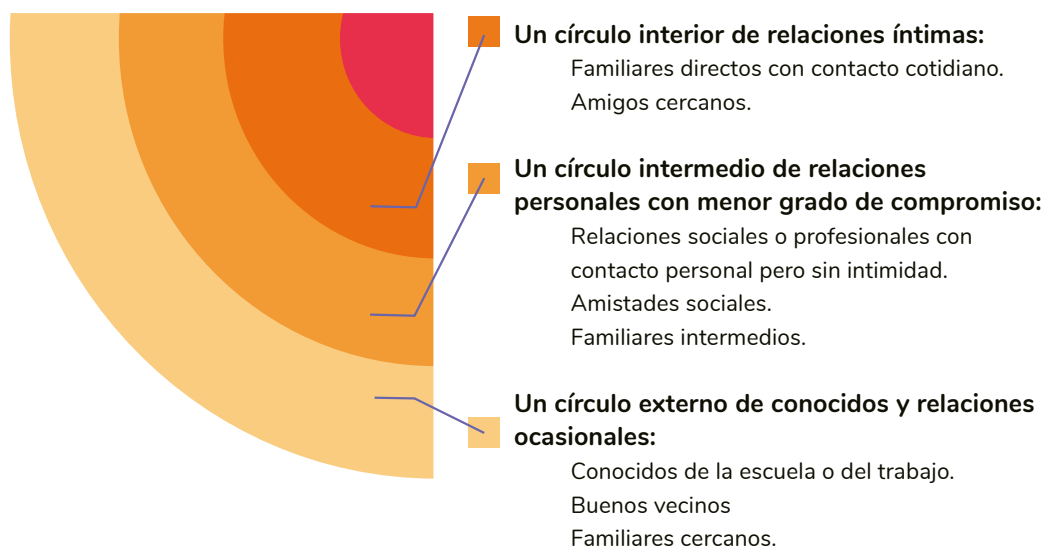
**Un círculo interior de relaciones íntimas:**

Familiares directos con contacto cotidiano.
Amigos cercanos.

**Un círculo intermedio de relaciones personales con menor grado de compromiso:**

Relaciones sociales o profesionales con contacto personal pero sin intimidad.
Amistades sociales.
Familiares intermedios.

**Un círculo externo de conocidos y relaciones ocasionales:**

Conocidos de la escuela o del trabajo.
Buenos vecinos
Familiares cercanos.